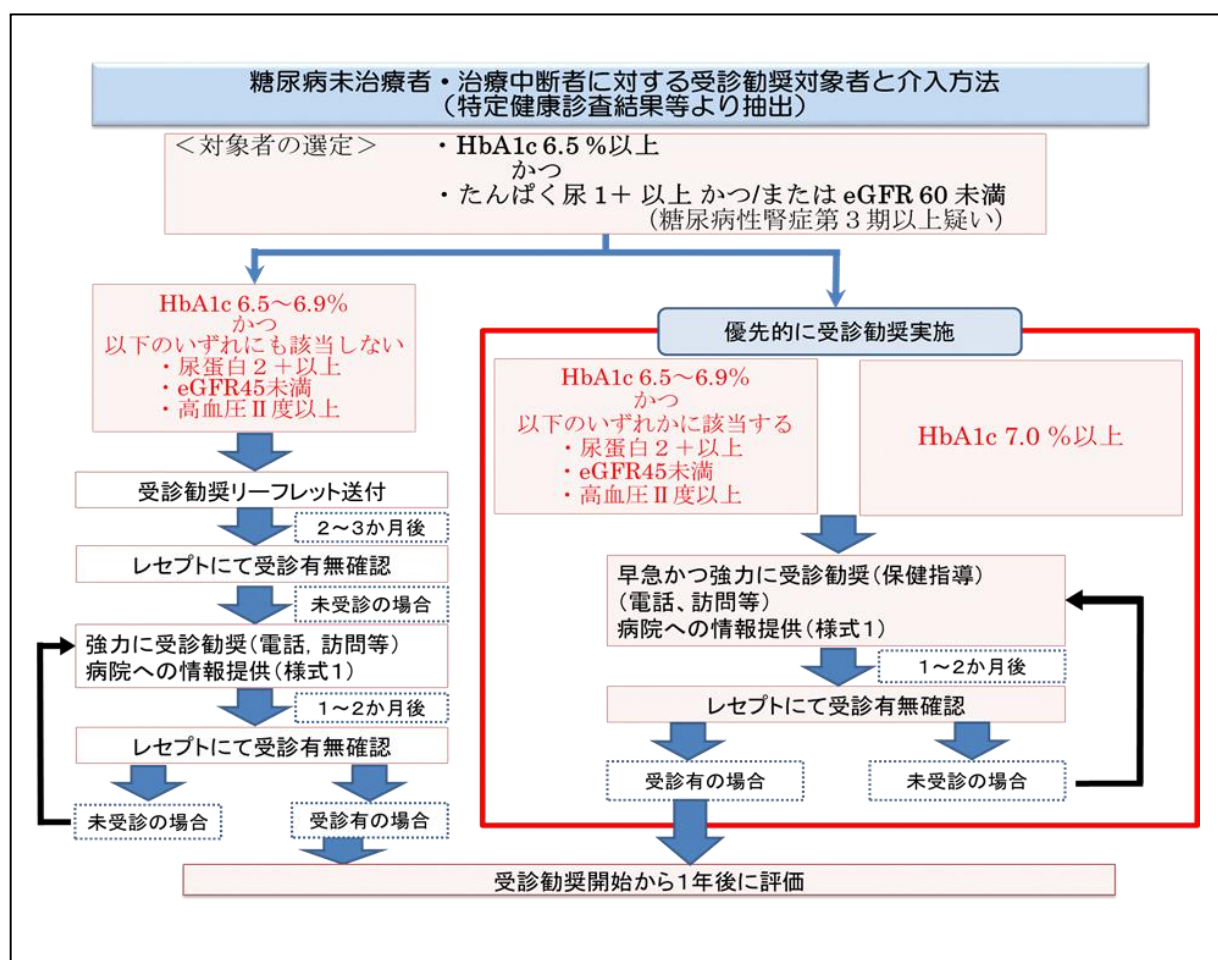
糖尿病未治療者・治療中断者に対する受診勧奨対象者と介入方法
（特定健康診査結果等より抽出）

＜対象者の選定＞　・HbA1c 6.5 %以上
かつ
・たんぱく尿 1＋ 以上 かつ/または eGFR 60 未満
（糖尿病性腎症第３期以上疑い）

HbA1c 6.5～6.9%
かつ
以下のいずれにも該当しない
・尿蛋白２＋以上
・eGFR45未満
・高血圧Ⅱ度以上

受診勧奨リーフレット送付

2～3か月後

レセプトにて受診有無確認

未受診の場合

強力に受診勧奨（電話，訪問等）
病院への情報提供（様式1）

1～2か月後

レセプトにて受診有無確認

未受診の場合

受診有の場合

優先的に受診勧奨実施

HbA1c 6.5～6.9%
かつ
以下のいずれかに該当する
・尿蛋白２＋以上
・eGFR45未満
・高血圧Ⅱ度以上

HbA1c 7.0 %以上

早急かつ強力に受診勧奨（保健指導）
（電話、訪問等）
病院への情報提供（様式1）

1～2か月後

レセプトにて受診有無確認

受診有の場合

未受診の場合

受診勧奨開始から1年後に評価